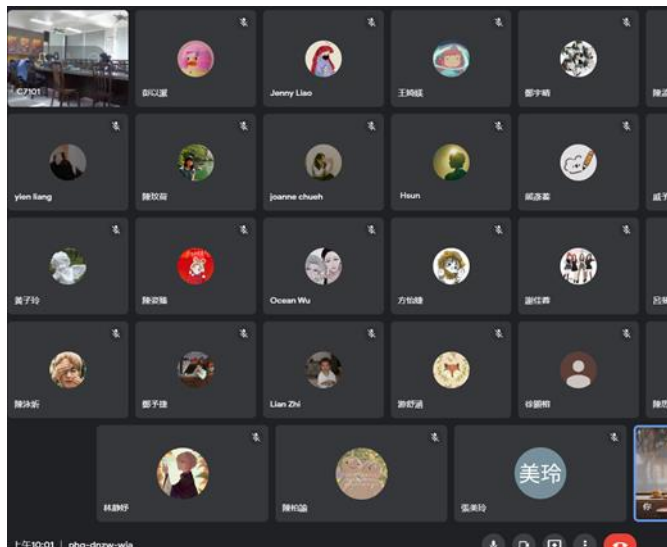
C7101

彭以蓁

Jenny Liao

王婉筑

鄭宇晴

yien liang

陳玟蓉

joanne chueh

Hsun

呂彥蓁

黃子玲

陳姿穎

Ocean Wu

方怡婕

謝佳霖

陳沐妡

鄭予捷

Lian Zhi

游舒涵

徐麗榕

林靜妤

陳柏涵

美玲

張美玲

你

上午10:01 | ohg-dozw-wia